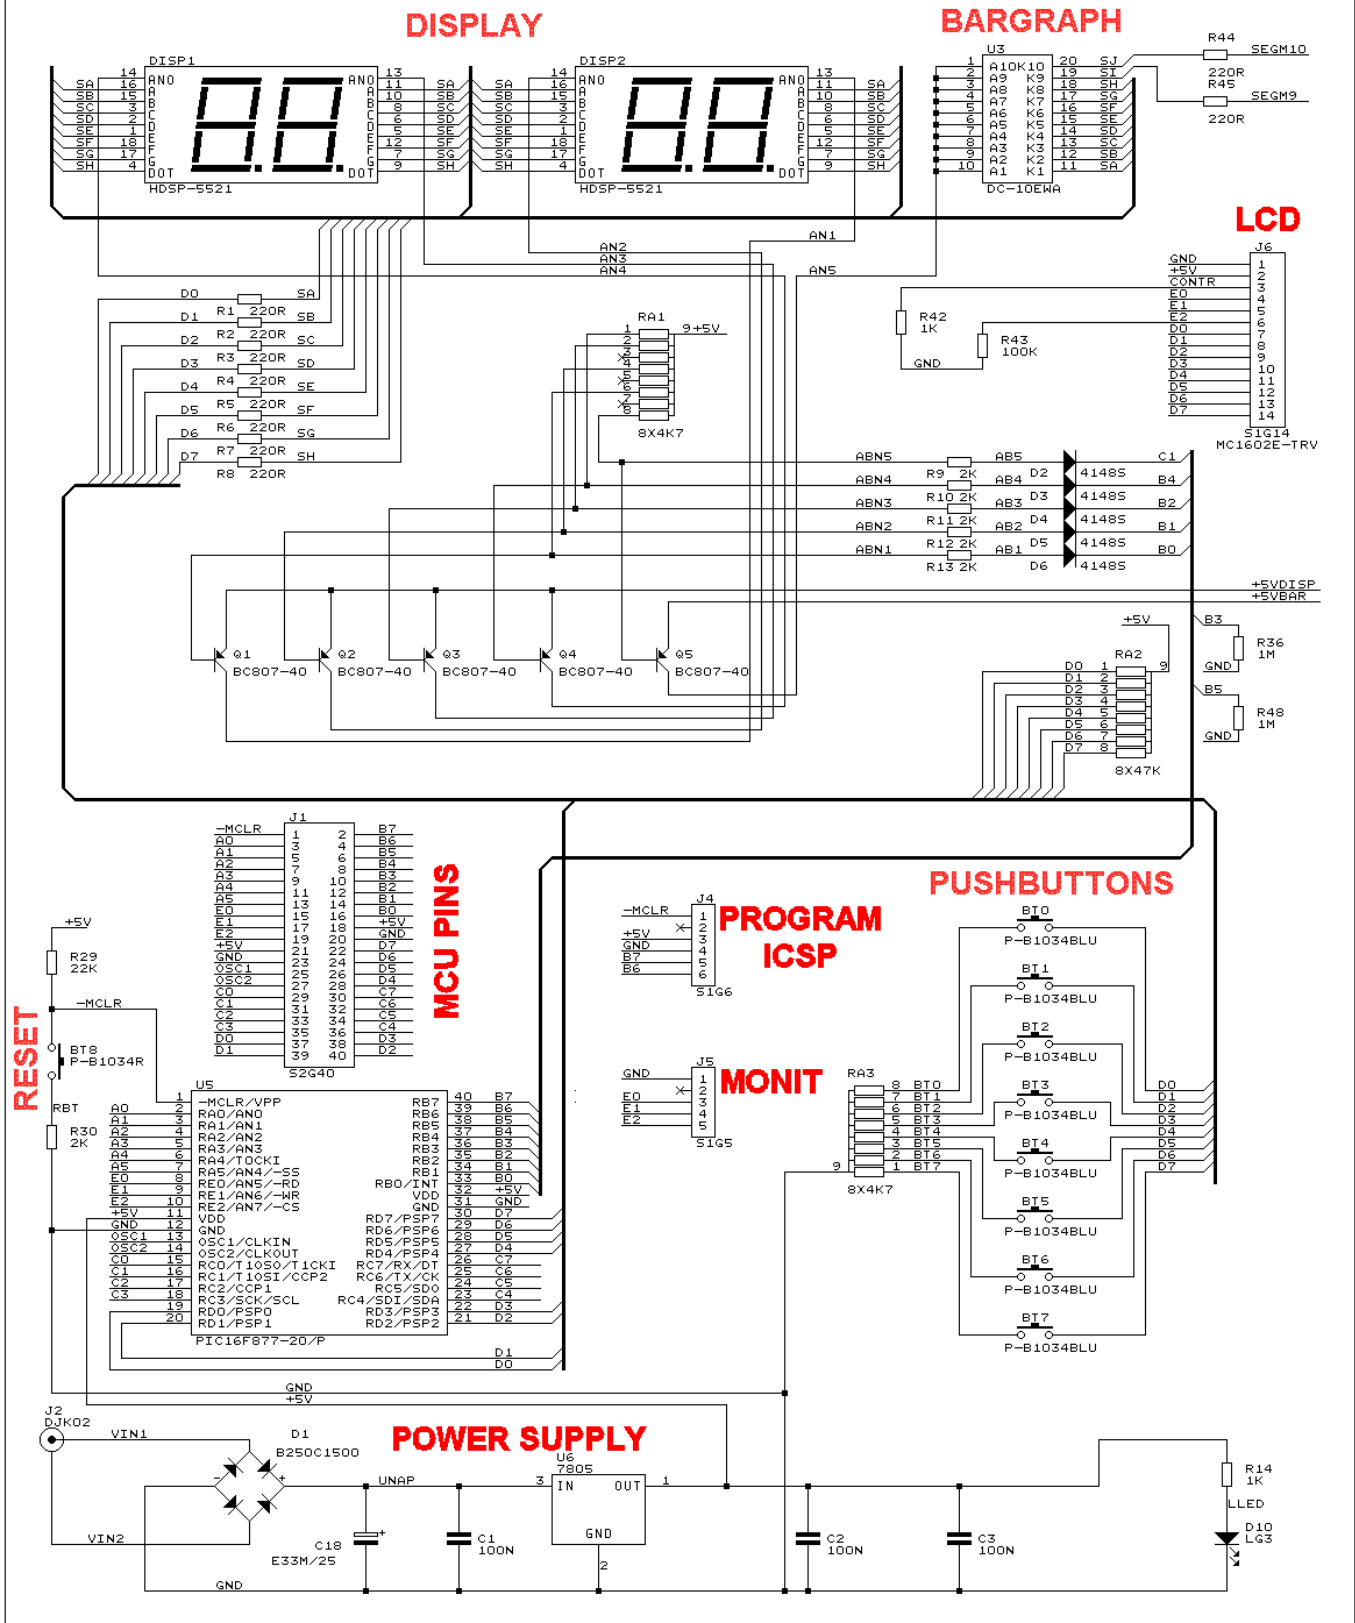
DISPLAY
BARGRAPH
DISP1
DISP2
U3
R44
SEGM10
220R
R45
SEGM9
220R
SA SB SC SD SE SF SG SH
14 16 15 3 2 1 18 17 4
ANO A B C D E F G DOT
ANO A B C D E F G DOT
13 11 10 8 6 5 12 7 9
SA SB SC SD SE SF SG SH
HDSP-5521
SA SB SC SD SE SF SG SH
14 16 15 3 2 1 18 17 4
ANO A B C D E F G DOT
ANO A B C D E F G DOT
13 11 10 8 6 5 12 7 9
SA SB SC SD SE SF SG SH
HDSP-5521
1 2 3 4 5 6 7 8 9 10
A10 A9 A8 A7 A6 A5 A4 A3 A2 A1
K10 K9 K8 K7 K6 K5 K4 K3 K2 K1
20 19 18 17 16 15 14 13 12 11
SJ SI SH SG SF SE SD SC SB SA
DC-10EWA
LCD
J6
GND
+5V
CONTR
E0
E1
E2
D0
D1
D2
D3
D4
D5
D6
D7
1 2 3 4 5 6 7 8 9 10 11 12 13 14
S1G14
MC1602E-TRV
AN1
AN2
AN3
AN4
AN5
R42
1K
R43
100K
GND
D0 R1 220R SA
D1 R2 220R SB
D2 R3 220R SC
D3 R4 220R SD
D4 R5 220R SE
D5 R6 220R SF
D6 R7 220R SG
D7 R8 220R SH
RA1
1 2 3 4 5 6 7 8
9 +5V
8X4K7
ABN5 R9 2K AB5 D2 4148S C1
ABN4 R10 2K AB4 D3 4148S B4
ABN3 R11 2K AB3 D4 4148S B2
ABN2 R12 2K AB2 D5 4148S B1
ABN1 R13 2K AB1 D6 4148S B0
+5VDISP
+5VBAR
Q1 BC807-40
Q2 BC807-40
Q3 BC807-40
Q4 BC807-40
Q5 BC807-40
+5V
RA2
D0 D1 D2 D3 D4 D5 D6 D7
1 2 3 4 5 6 7 8
9
8X47K
B3
R36
1M
GND
B5
R48
1M
GND
J1
-MCLR A0 A1 A2 A3 A4 A5 E0 E1 E2 +5V GND OSC1 OSC2 C0 C1 C2 C3 D0 D1
1 3 5 7 9 11 13 15 17 19 21 23 25 27 29 31 33 35 37 39
2 4 6 8 10 12 14 16 18 20 22 24 26 28 30 32 34 36 38 40
B7 B6 B5 B4 B3 B2 B1 B0 +5V GND D7 D6 D5 D4 C7 C6 C5 C4 D3 D2
S2G40
MCU PINS
PUSHBUTTONS
J4
-MCLR
+5V
GND
B7
B6
1 2 3 4 5 6
S1G6
PROGRAM ICSP
J5
GND
E0
E1
E2
1 2 3 4 5
S1G5
MONIT
BT0 P-B1034BLU
BT1 P-B1034BLU
BT2 P-B1034BLU
BT3 P-B1034BLU
BT4 P-B1034BLU
BT5 P-B1034BLU
BT6 P-B1034BLU
BT7 P-B1034BLU
RA3
8 BT0
7 BT1
6 BT2
5 BT3
4 BT4
3 BT5
2 BT6
1 BT7
9
8X4K7
D0 D1 D2 D3 D4 D5 D6 D7
+5V
R29
22K
-MCLR
RESET
BT8
P-B1034R
RBT
R30
2K
U5
A0 A1 A2 A3 A4 A5 E0 E1 E2 +5V GND OSC1 OSC2 C0 C1 C2 C3
1 2 3 4 5 6 7 8 9 10 11 12 13 14 15 16 17 18 19 20
-MCLR/VPP
RA0/AN0
RA1/AN1
RA2/AN2
RA3/AN3
RA4/TOCKI
RA5/AN4/-SS
RE0/AN5/-RD
RE1/AN6/-WR
RE2/AN7/-CS
VDD
GND
OSC1/CLKIN
OSC2/CLKOUT
RC0/T1OSO/T1CKI
RC1/T1OSI/CCP2
RC2/CCP1
RC3/SCK/SCL
RD0/PSP0
RD1/PSP1
RB7
RB6
RB5
RB4
RB3
RB2
RB1
RB0/INT
VDD
GND
RD7/PSP7
RD6/PSP6
RD5/PSP5
RD4/PSP4
RC7/RX/DT
RC6/TX/CK
RC5/SDO
RC4/SDI/SDA
RD3/PSP3
RD2/PSP2
40 39 38 37 36 35 34 33 32 31 30 29 28 27 26 25 24 23 22 21
B7 B6 B5 B4 B3 B2 B1 B0 +5V GND D7 D6 D5 D4 C7 C6 C5 C4 D3 D2
PIC16F877-20/P
D1
D0
GND
+5V
J2
DJK02
VIN1
VIN2
D1
B250C1500
UNAP
POWER SUPPLY
U6
7805
3 IN OUT 1
GND
2
C18
E33M/25
C1
100N
C2
100N
C3
100N
R14
1K
LLED
D10
LG3
GND